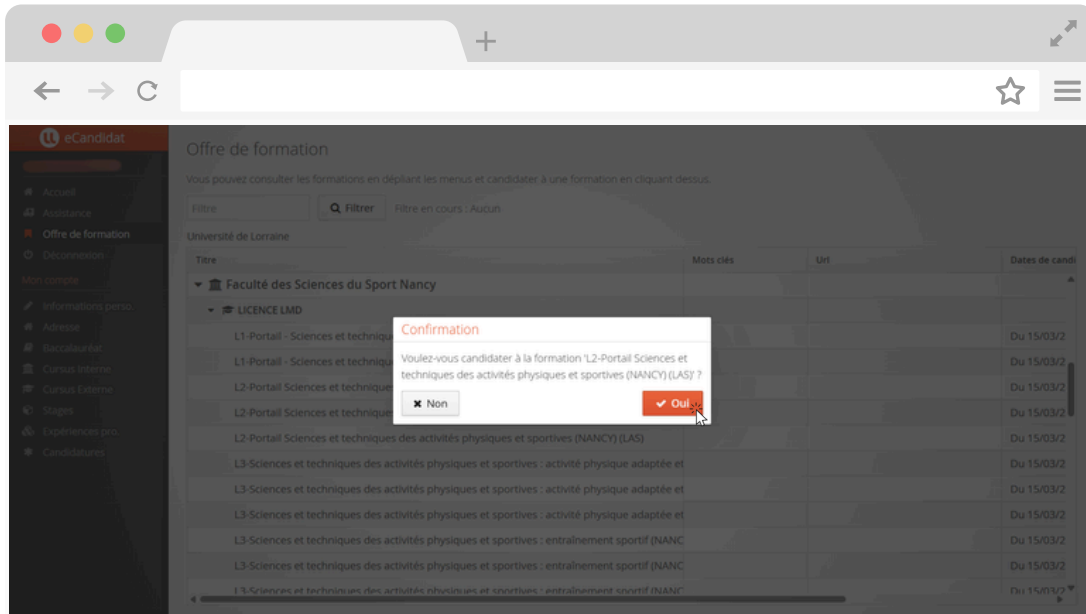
eCandidat

Accueil
Assistance
Offre de formation
Déconnexion
Mon compte
Informations perso.
Adresse
Baccalauréat
Cursus interne
Cursus Externe
Stages
Expériences pro.
Candidatures

Offre de formation

Vous pouvez consulter les formations en dépliant les menus et candidater à une formation en cliquant dessus.

Filtre | Filtrer | Filtre en cours : Aucun

Université de Lorraine

| Titre | Mots clés | Url | Dates de candi |
|---|---|---|---|
| Faculté des Sciences du Sport Nancy | | | |
| LICENCE LMD | | | |
| L1-Portail - Sciences et techniqu | | | Du 15/03/2 |
| L1-Portail - Sciences et techniqu | | | Du 15/03/2 |
| L2-Portail Sciences et technique | | | Du 15/03/2 |
| L2-Portail Sciences et technique | | | Du 15/03/2 |
| L2-Portail Sciences et techniques des activités physiques et sportives (NANCY) (LAS) | | | |
| L3-Sciences et techniques des activités physiques et sportives : activité physique adaptée et | | | Du 15/03/2 |
| L3-Sciences et techniques des activités physiques et sportives : activité physique adaptée et | | | Du 15/03/2 |
| L3-Sciences et techniques des activités physiques et sportives : activité physique adaptée et | | | Du 15/03/2 |
| L3-Sciences et techniques des activités physiques et sportives : entraînement sportif (NANC | | | Du 15/03/2 |
| L3-Sciences et techniques des activités physiques et sportives : entraînement sportif (NANC | | | Du 15/03/2 |
| L3-Sciences et techniques des activités physiques et sportives : entraînement sportif (NANC | | | Du 15/03/2 |

Confirmation

Voulez-vous candidater à la formation 'L2-Portail Sciences et techniques des activités physiques et sportives (NANCY) (LAS)' ?

Non
Oui